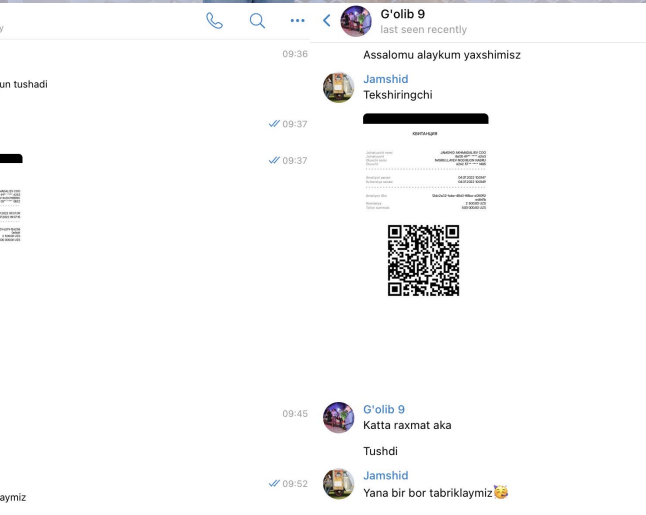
y

09:36

un tushadi

09:37

09:37

09:45

09:52

laymiz

G'olib 9
last seen recently

Assalomu alaykum yaxshimisz

Jamshid
Tekshiringchi

КВИТАНЦИЯ

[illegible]

G'olib 9
Katta raxmat aka

Tushdi

Jamshid
Yana bir bor tabriklaymiz🥳